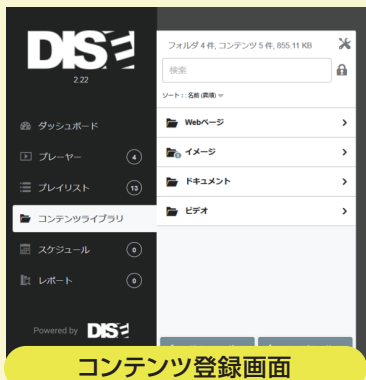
DISE
2.22

ダッシュボード
プレーヤー 4
プレイリスト 13
コンテンツライブラリ
スケジュール 0
レポート 0

Powered by DISE

フォルダ 4 件, コンテンツ 5 件, 855.11 KB
検索
ソート: 名前 (昇順)
Webページ
イメージ
ドキュメント
ビデオ

コンテンツ登録画面